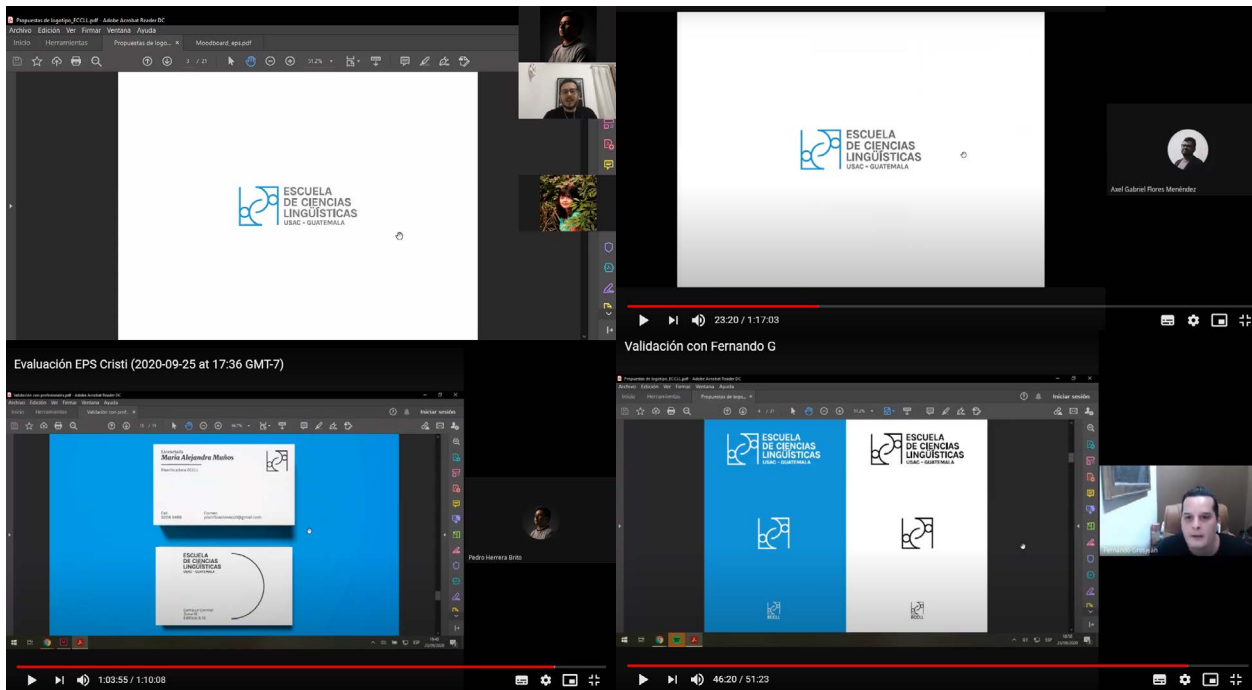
Propuestas de logotipo_ECCLL.pdf - Adobe Acrobat Reader DC
Archivo Edición Ver Firmar Ventana Ayuda
Inicio Herramientas Propuestas de logo... × Moodboard_eps.pdf

ESCUELA DE CIENCIAS LINGÜÍSTICAS
USAC - GUATEMALA

ESCUELA DE CIENCIAS LINGÜÍSTICAS
USAC - GUATEMALA

Axel Gabriel Flores Menéndez

23:20 / 1:17:03

Evaluación EPS Cristi (2020-09-25 at 17:36 GMT-7)

Validación con profesionales.pdf - Adobe Acrobat Reader DC
Archivo Edición Ver Firmar Ventana Ayuda
Inicio Herramientas Validación con prof... ×
Iniciar sesión

María Alejandra Muñoz

ESCUELA DE CIENCIAS LINGÜÍSTICAS
USAC - GUATEMALA

Pedro Herrera Brito

1:03:55 / 1:10:08

Validación con Fernando G

Propuestas de logotipo_ECCLL.pdf - Adobe Acrobat Reader DC
Archivo Edición Ver Firmar Ventana Ayuda
Inicio Herramientas Propuestas de logo... ×
Iniciar sesión

ESCUELA DE CIENCIAS LINGÜÍSTICAS
USAC - GUATEMALA

ESCUELA DE CIENCIAS LINGÜÍSTICAS
USAC - GUATEMALA

ECCLL

ECCLL

Fernando Grosjean

46:20 / 51:23